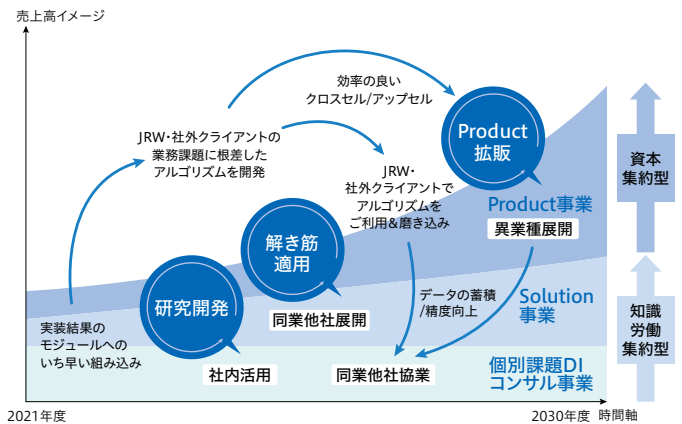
売上高イメージ

効率の良い
クロスセル/アップセル

JRW・社外クライアントの
業務課題に根差した
アルゴリズムを開発

JRW・
社外クライアントで
アルゴリズムを
ご利用&磨き込み

Product
拡販

Product事業

異業種展開

解き筋
適用

研究開発

同業他社展開

データの蓄積
/精度向上

Solution
事業

実装結果の
モジュールへの
いち早い組み込み

社内活用

同業他社協業

個別課題DI
コンサル事業

資本
集約型

知識
労働
集約型

2021年度

2030年度

時間軸